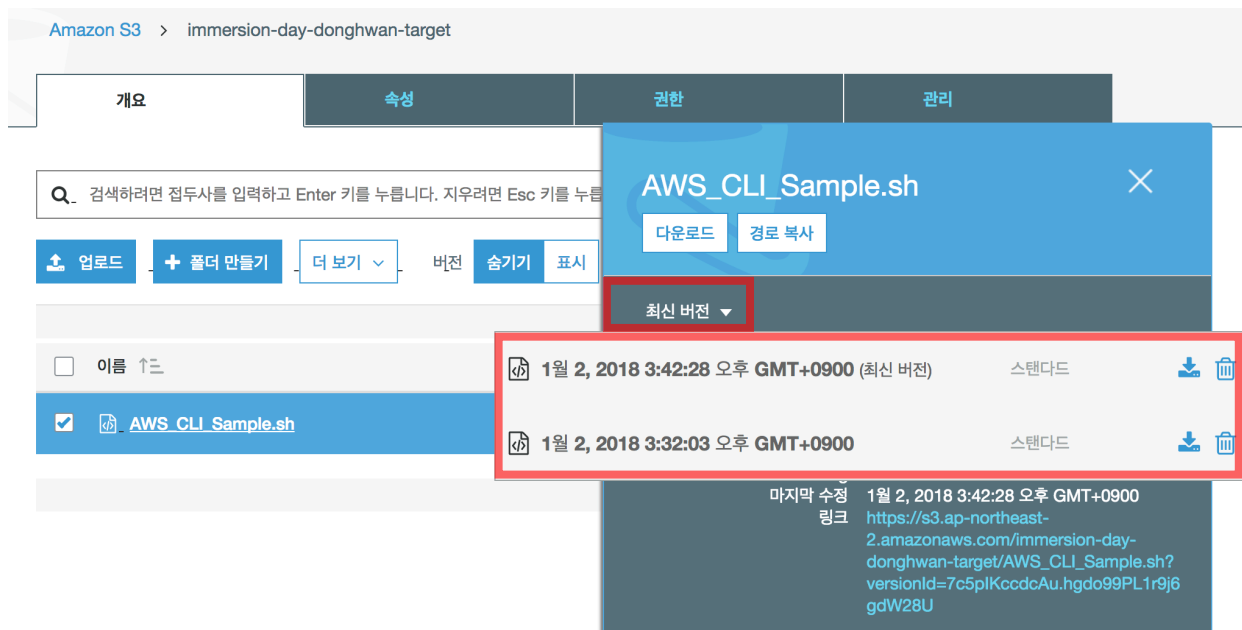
Amazon S3 > immersion-day-donghwan-target

개요 | 속성 | 권한 | 관리

검색하려면 접두사를 입력하고 Enter 키를 누릅니다. 지우려면 Esc 키를 누릅

업로드 | 폴더 만들기 | 더 보기 | 버전 | 숨기기 | 표시

이름

AWS_CLI_Sample.sh

AWS_CLI_Sample.sh

다운로드 | 경로 복사

최신 버전

1월 2, 2018 3:42:28 오후 GMT+0900 (최신 버전) 스탠다드

1월 2, 2018 3:32:03 오후 GMT+0900 스탠다드

마지막 수정 1월 2, 2018 3:42:28 오후 GMT+0900

링크 https://s3.ap-northeast-2.amazonaws.com/immersion-day-donghwan-target/AWS_CLI_Sample.sh?versionId=7c5pIKccdcAu.hgdo99PL1r9j6gdW28U